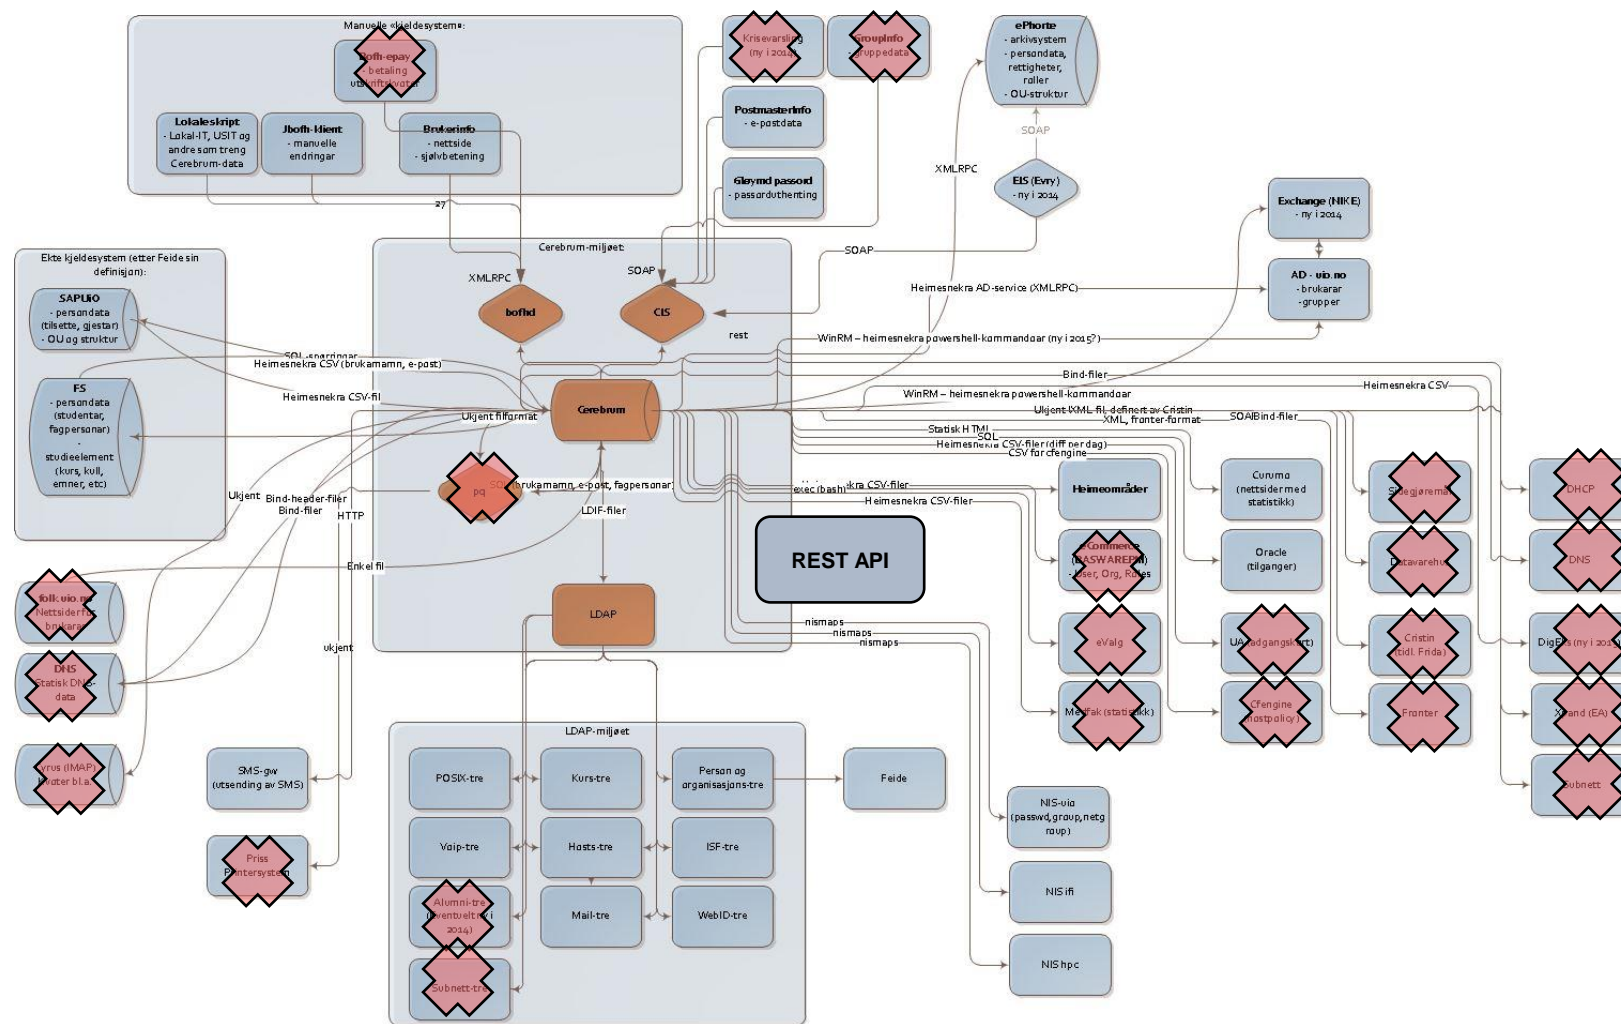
Manuelle «kjeldesystem»:

Jbofh-epay
- betaling
utskriftskvoter

Lokaleskript
- Lokal-IT, USIT og andre som treng Cerebrum-data

Jbofh-klient
- manuelle endringar

Brukerinfo
- nettside
- sjølvbetening

27

Krisevarsling
(ny i 2014)

GroupInfo
- gruppedata

Postmasterinfo
- e-postdata

Gløymd passord
- passordutheting

ePhorte
- arkivsystem
- persondata, rettigheter, roller
- OU-struktur

SOAP

XMLRPC

EIS (Evry)
- ny i 2014

Exchange (NIKE)
- ny i 2014

AD - uio.no
- brukarar
- grupper

Ekte kjeldesystem (etter Feide sin definisjon):

SAPUiO
- persondata (tilsette, gjestar)
- OU og struktur

FS
- persondata (studentar, fagpersonar)
-
studieelement (kurs, kull, emner, etc)

Cerebrum-miljøet

XMLRPC

SOAP

SOAP

bofhd

CIS

rest

Heimesnekra AD-service (XMLRPC)

WinRM – heimesnekra powershell-kommandoar (ny i 2015?)

SQL-spørringar
Heimesnekra CSV (brukarnamn, e-post)

Heimesnekra CSV-fil

Ukjent filformat

Cerebrum

Bind-filer

Heimesnekra CSV

WinRM – heimesnekra powershell-kommandoar

Ukjent XML-fil, definert av Cristin
XML, fronter-format

SOAP

Bind-filer

Statisk HTML
SQL
Heimesnekra CSV-filer (diff per dag)
CSV for cfengine

pq

SQL (brukarnamn, e-post, fagpersonar)

exec (bash) Heimesnekra CSV-filer
Heimesnekra CSV-filer

Ukjent

Bind-header-filer
Bind-filer

HTTP

LDIF-filer

Enkel fil

REST API

Heimeområder

Curuma
(nettsider med statistikk)

Skrivegjeremål

DHCP

eCommerce (KASWAREPM)
- User, Org, Roles

Oracle
(tilganger)

Datavarehus

DNS

folk.uio.no
Nettsider for brukarar

DNS
Statisk DNS-data

LDAP

nismaps
nismaps
nismaps

eValg

UA (adgangskort)

Cristin
(tidl. Frida)

DigEks (ny i 2014)

ukjent

Medfak (statistikk)

Cfengine
hostpolicy

Fronter

Xhand (EA)

Cyrus (IMAP)
Kvoter bl.a.

LDAP-miljøet

SMS-gw
(utsending av SMS)

POSIX-tre

Kurs-tre

Person og organisasjons-tre

Feide

NIS-uio
(passwd, group, netgroup)

Subnett

Voip-tre

Hosts-tre

ISF-tre

NIS ifi

Priss
Printersystem

Alumni-tre
(eventuelt ny i 2014)

Mail-tre

WebID-tre

NIS hpc

Subnett-tre